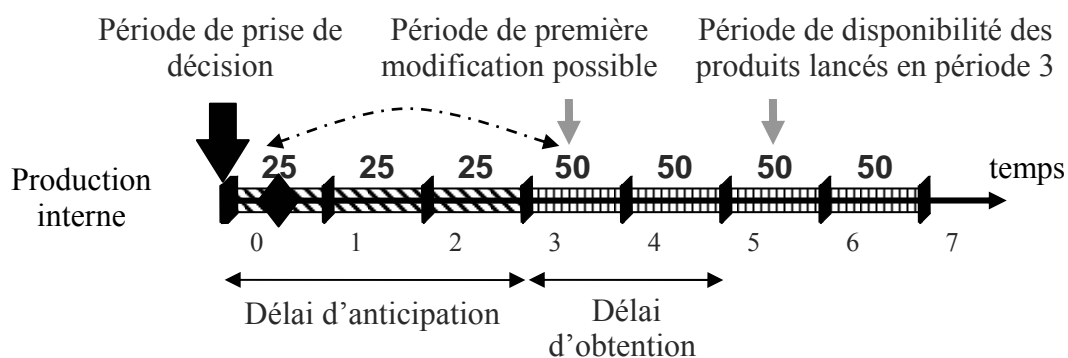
Période de prise de décision

Période de première modification possible

Période de disponibilité des produits lancés en période 3

Production interne

25 25 25 50 50 50 50

temps

0 1 2 3 4 5 6 7

Délai d'anticipation

Délai d'obtention